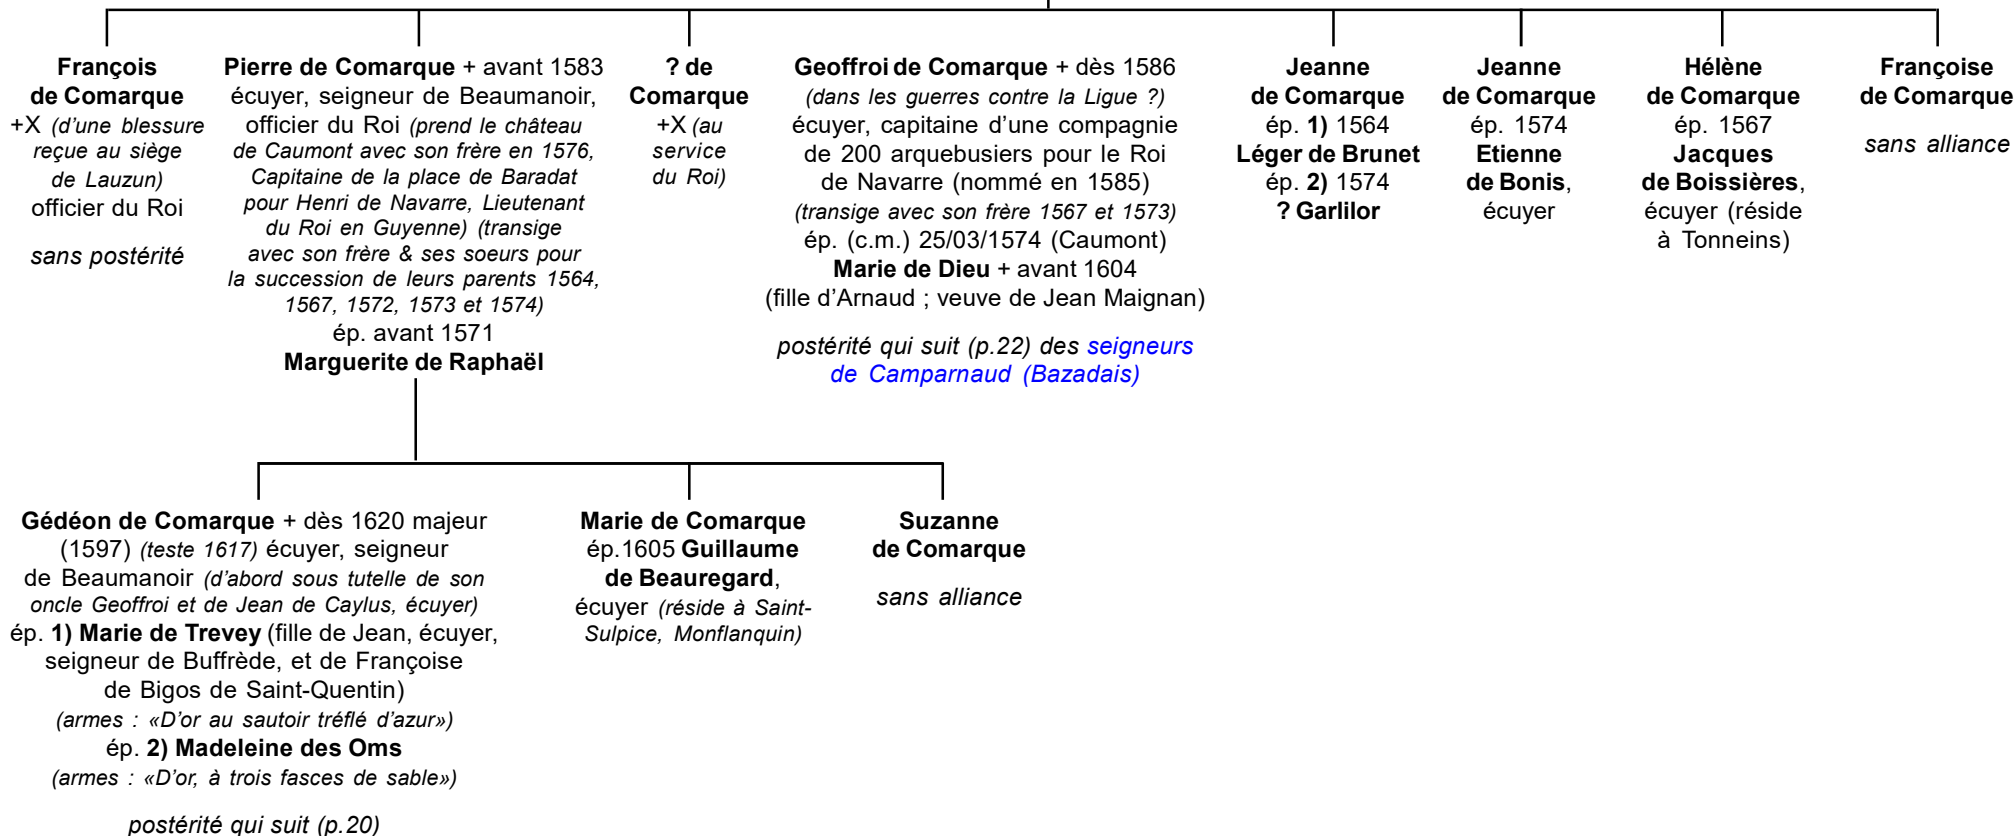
François de Comarque
+X (d'une blessure reçue au siège de Lauzun) officier du Roi

sans postérité

Pierre de Comarque + avant 1583 écuyer, seigneur de Beaumanoir, officier du Roi (prend le château de Caumont avec son frère en 1576, Capitaine de la place de Baradat pour Henri de Navarre, Lieutenant du Roi en Guyenne) (transige avec son frère & ses soeurs pour la succession de leurs parents 1564, 1567, 1572, 1573 et 1574)
ép. avant 1571
Marguerite de Raphaël

? de Comarque
+X (au service du Roi)

Geoffroi de Comarque + dès 1586 (dans les guerres contre la Ligue ?) écuyer, capitaine d'une compagnie de 200 arquebusiers pour le Roi de Navarre (nommé en 1585) (transige avec son frère 1567 et 1573)
ép. (c.m.) 25/03/1574 (Caumont)
Marie de Dieu + avant 1604 (fille d'Arnaud ; veuve de Jean Maignan)

postérité qui suit (p.22) des seigneurs de Camparnaud (Bazadais)

Jeanne de Comarque
ép. 1) 1564
Léger de Brunet
ép. 2) 1574
? Garlilor

Jeanne de Comarque
ép. 1574
Etienne de Bonis, écuyer

Hélène de Comarque
ép. 1567
Jacques de Boissières, écuyer (réside à Tonneins)

Françoise de Comarque

sans alliance

Gédéon de Comarque + dès 1620 majeur (1597) (teste 1617) écuyer, seigneur de Beaumanoir (d'abord sous tutelle de son oncle Geoffroi et de Jean de Caylus, écuyer)
ép. 1) Marie de Trevey (fille de Jean, écuyer, seigneur de Buffrède, et de Françoise de Bigos de Saint-Quentin)
(armes : «D'or au sautoir tréflé d'azur»)
ép. 2) Madeleine des Oms
(armes : «D'or, à trois fasces de sable»)

postérité qui suit (p.20)

Marie de Comarque
ép.1605 Guillaume de Beauregard, écuyer (réside à Saint-Sulpice, Monflanquin)

Suzanne de Comarque

sans alliance